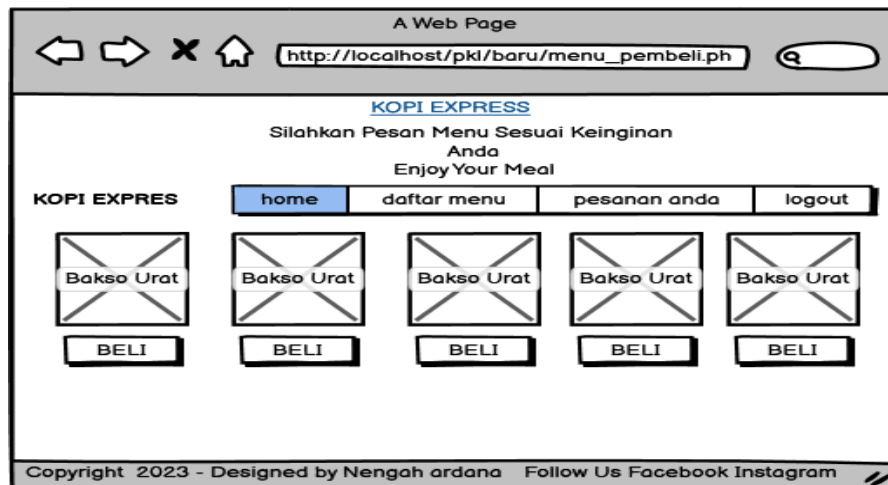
A Web Page

http://localhost/pkl/baru/menu_pembeli.ph

KOPI EXPRESS

Silahkan Pesan Menu Sesuai Keinginan Anda
Enjoy Your Meal

KOPI EXPRES

| home | daftar menu | pesanan anda | logout |
|---|---|---|---|

Bakso Urat
BELI

Bakso Urat
BELI

Bakso Urat
BELI

Bakso Urat
BELI

Bakso Urat
BELI

Copyright 2023 - Designed by Nengah ardana Follow Us Facebook Instagram